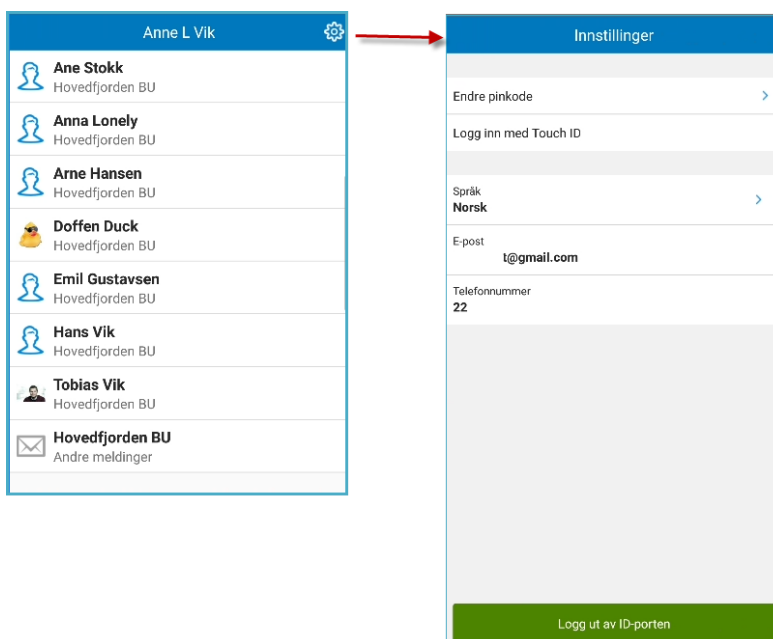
Anne L Vik

Ane Stokk
Hovedfjorden BU

Anna Lonely
Hovedfjorden BU

Arne Hansen
Hovedfjorden BU

Doffen Duck
Hovedfjorden BU

Emil Gustavsen
Hovedfjorden BU

Hans Vik
Hovedfjorden BU

Tobias Vik
Hovedfjorden BU

Hovedfjorden BU
Andre meldinger

Innstillinger

Endre pinkode

Logg inn med Touch ID

Språk
Norsk

E-post
t@gmail.com

Telefonnummer
22

Logg ut av ID-porten